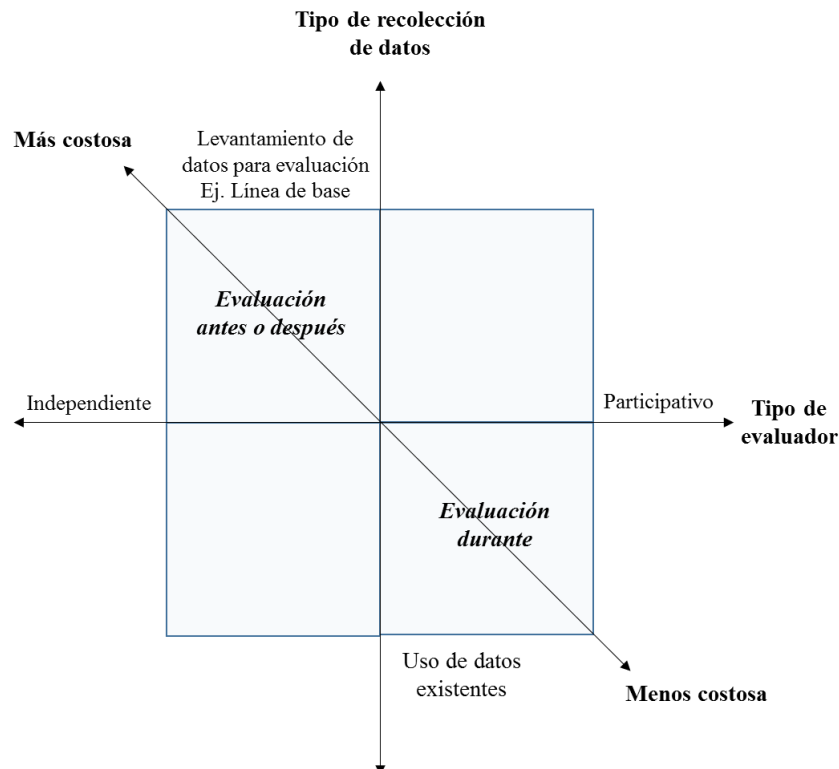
Tipo de recolección de datos

Más costosa

Levantamiento de datos para evaluación Ej. Línea de base

Evaluación antes o después

Independiente

Participativo

Tipo de evaluador

Evaluación durante

Uso de datos existentes

Menos costosa